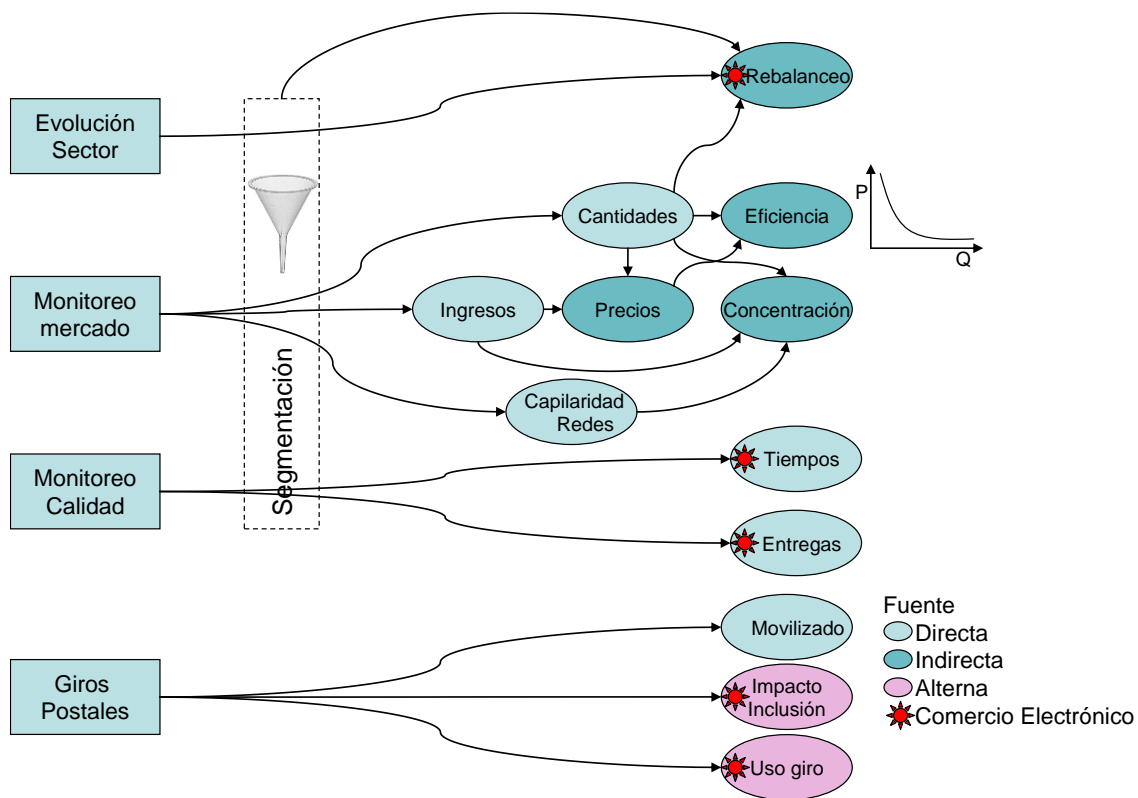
Evolución Sector

Monitoreo mercado

Monitoreo Calidad

Giros Postales

Segmentación

Rebalanceo

Cantidades

Eficiencia

P

Q

Ingresos

Precios

Concentración

Capilaridad Redes

Tiempos

Entregas

Movilizado

Impacto Inclusión

Uso giro

Fuente
Directa
Indirecta
Alterna
Comercio Electrónico